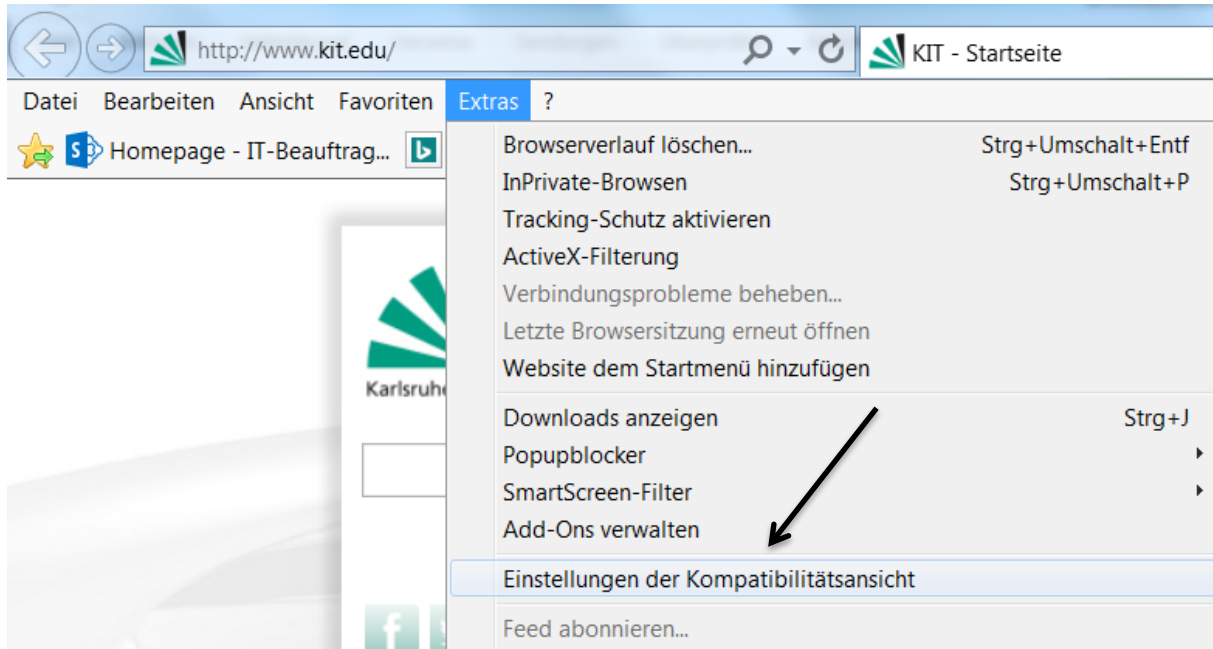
http://www.kit.edu/
KIT - Startseite
Datei Bearbeiten Ansicht Favoriten Extras ?
Homepage - IT-Beauftrag...
Karlsruh
Browserverlauf löschen... Strg+Umschalt+Entf
InPrivate-Browsen Strg+Umschalt+P
Tracking-Schutz aktivieren
ActiveX-Filterung
Verbindungsprobleme beheben...
Letzte Browsersitzung erneut öffnen
Website dem Startmenü hinzufügen
Downloads anzeigen Strg+J
Popupblocker
SmartScreen-Filter
Add-Ons verwalten
Einstellungen der Kompatibilitätsansicht
Feed abonnieren...